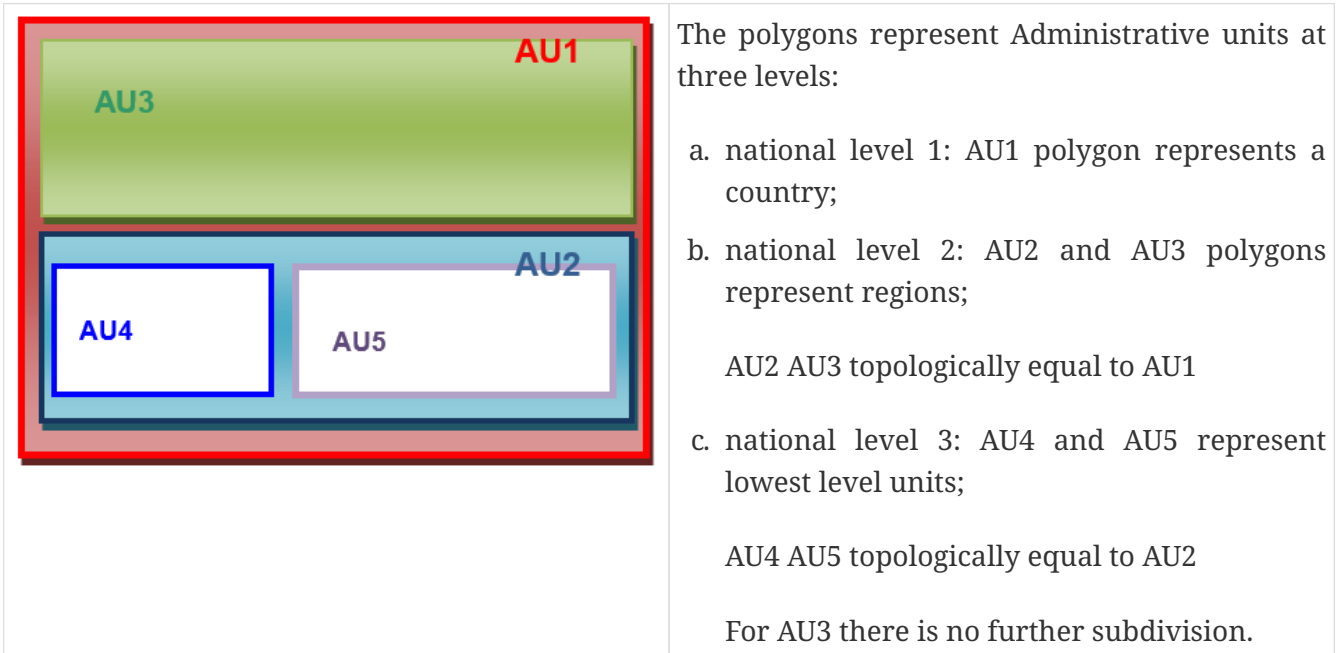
AU1
AU3
AU2
AU4
AU5

The polygons represent Administrative units at three levels:

a. national level 1: AU1 polygon represents a country;

b. national level 2: AU2 and AU3 polygons represent regions;

AU2 AU3 topologically equal to AU1

c. national level 3: AU4 and AU5 represent lowest level units;

AU4 AU5 topologically equal to AU2

For AU3 there is no further subdivision.